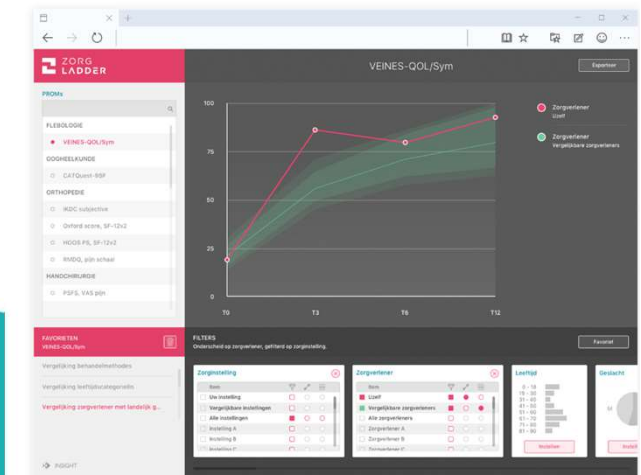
ZORG LADDER

VEINES-QOL/Sym

Exporteer

PROMs

FLEBOLOGIE

VEINES-QOL/Sym

OOGHEELKUNDE

CATQuest-9SF

ORTHOPEDIE

IKDC subjective

Oxford score, SF-12v2

HOOS PS, SF-12v2

RMDQ, pijn schaal

HANDCHIRURGIE

PSFS, VAS pijn

100

75

50

25

0

T0

T3

T6

T12

Zorgverlener
Uzelf

Zorgverlener
Vergelijkbare zorgverleners

FAVORIETEN
VEINES-QOL/Sym

Vergelijking behandelmethodes

Vergelijking leeftijdscategorieën

Vergelijking zorgverleners met landelijk g...

FILTERS
Onderscheid op zorgverlener, gefilterd op zorginstelling.

Favoriet

Zorginstelling

Item

Uw instelling

Vergelijkbare instellingen

Alle instellingen

Instelling A

Instelling B

Zorgverlener

Item

Uzelf

Vergelijkbare zorgverleners

Alle zorgverleners

Zorgverlener A

Zorgverlener B

Leeftijd

0 - 18

19 - 30

31 - 40

41 - 50

51 - 60

61 - 70

71 - 80

81 - 90

Geslacht

INSIGHT